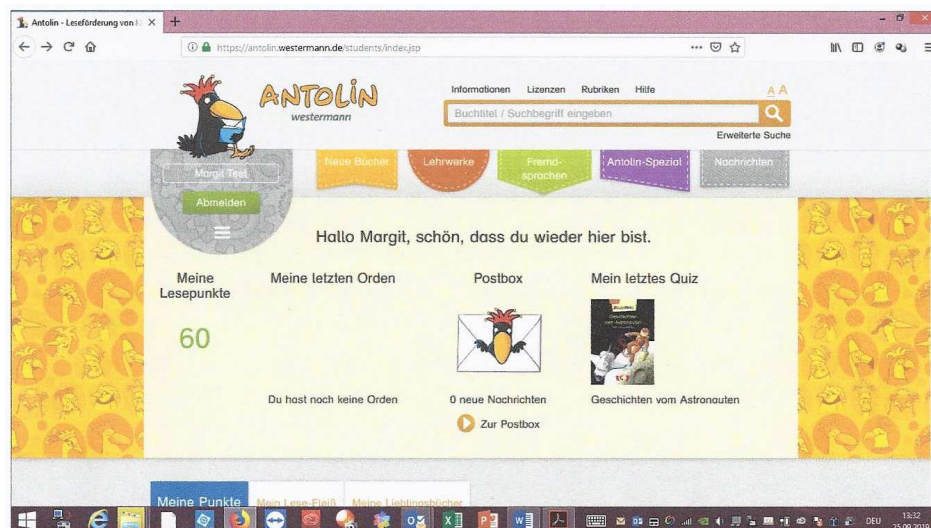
Antolin - Leseförderung von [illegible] ×

https://antolin.westermann.de/students/index.jsp

ANTOLIN
westermann

Informationen Lizenzen Rubriken Hilfe A A

Buchtitel / Suchbegriff eingeben

Erweiterte Suche

Margit Test

Abmelden

Neue Bücher Lehrwerke Fremdsprachen Antolin-Spezial Nachrichten

Hallo Margit, schön, dass du wieder hier bist.

Meine Lesepunkte

60

Meine letzten Orden

Du hast noch keine Orden

Postbox

0 neue Nachrichten

Zur Postbox

Mein letztes Quiz

Geschichten vom Astronauten

Geschichten vom Astronauten

Meine Punkte Mein Lese-Fleiß Meine Lieblingsbücher

DEU 13:32 25.09.2018